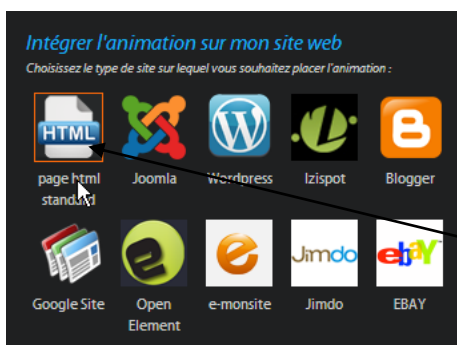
Intégrer l'animation sur mon site web

Choisissez le type de site sur lequel vous souhaitez placer l'animation :

HTML

page html standard

Joomla

Wordpress

Izispot

Blogger

Google Site

Open Element

e-monsite

Jimdo

Jimdo

ebay

EBAY